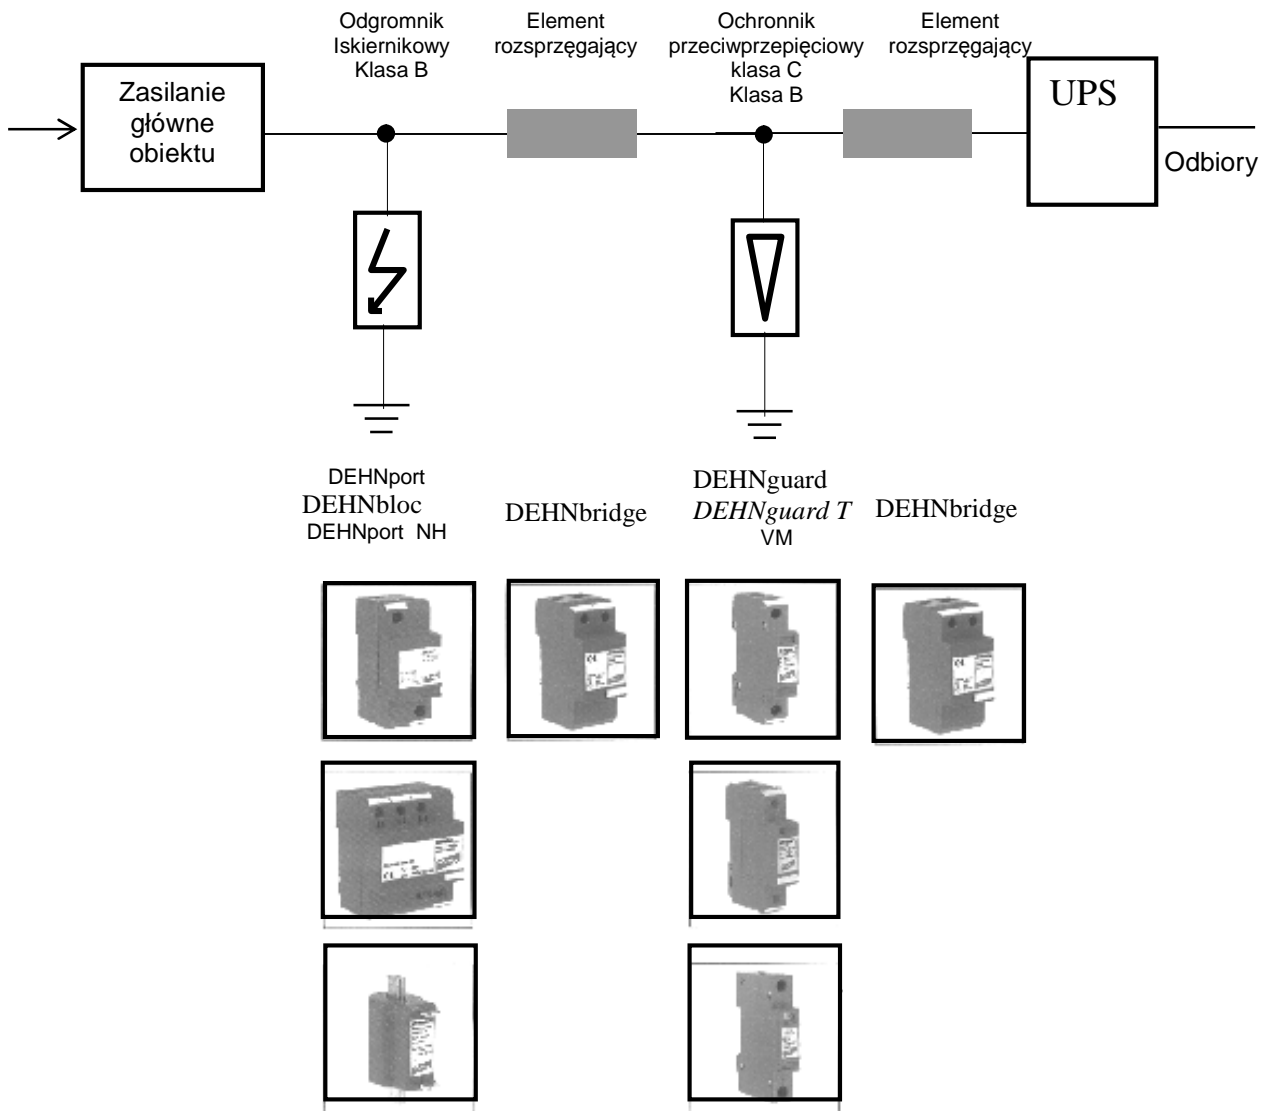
Odgromnik Iskiernikowy Klasa B

Element rozsprzęgający

Ochronnik przeciwprzepięciowy klasa C Klasa B

Element rozsprzęgający

Zasilanie główne obiektu

UPS

Odbiory

DEHNport
DEHNbloc
DEHNport NH

DEHNbridge

DEHNguard
*DEHNguard T*
VM

DEHNbridge